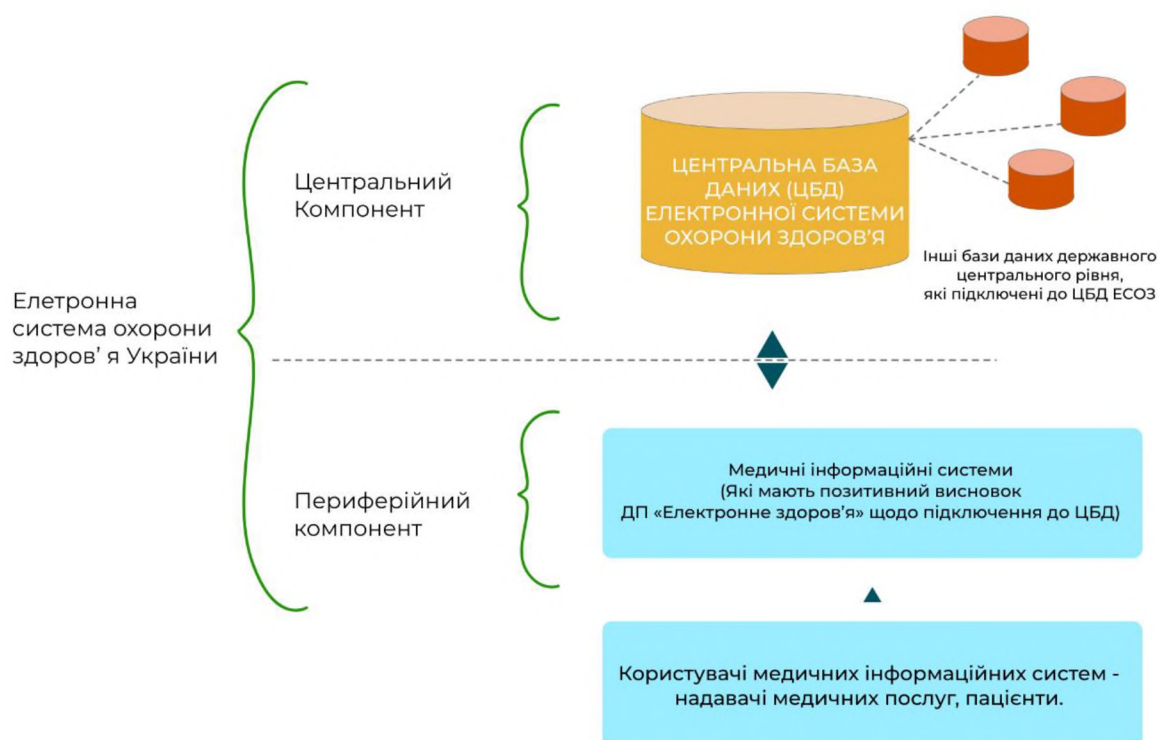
Елетронна система охорони здоров' я України

Центральний Компонент

ЦЕНТРАЛЬНА БАЗА ДАНИХ (ЦБД) ЕЛЕКТРОННОЇ СИСТЕМИ ОХОРОНИ ЗДОРОВ'Я

Інші бази даних державного центрального рівня, які підключені до ЦБД ЕСОЗ

Периферійний компонент

Медичні інформаційні системи (Які мають позитивний висновок ДП «Електронне здоров'я» щодо підключення до ЦБД)

Користувачі медичних інформаційних систем - надавачі медичних послуг, пацієнти.